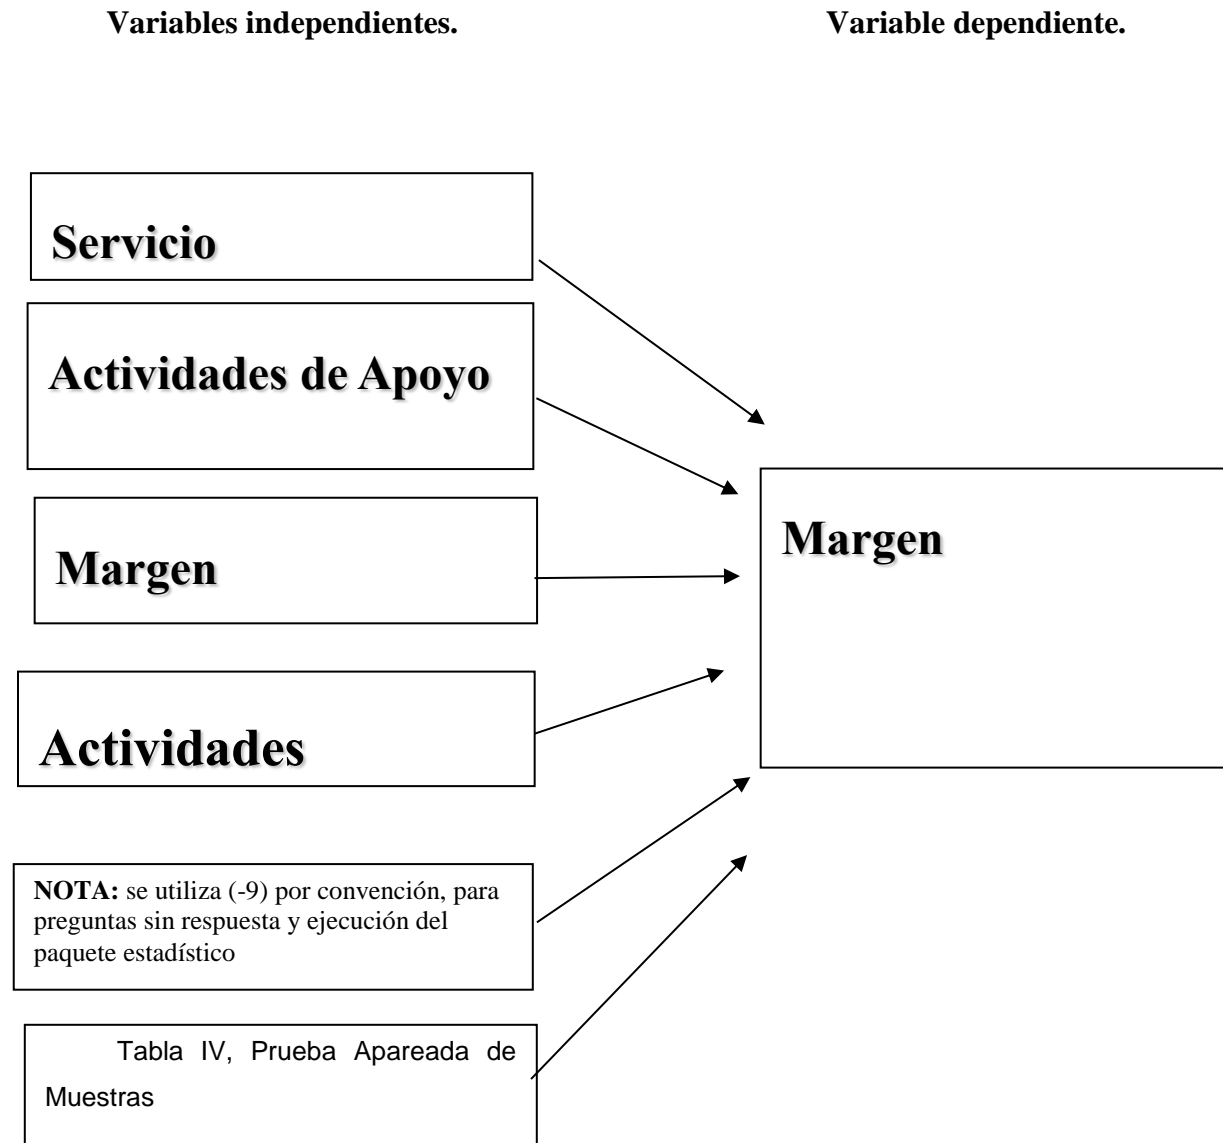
Variables independientes.

Variable dependiente.

Servicio

Actividades de Apoyo

Margen

Actividades

NOTA: se utiliza (-9) por convención, para preguntas sin respuesta y ejecución del paquete estadístico

Tabla IV, Prueba Apareada de Muestras

Margen